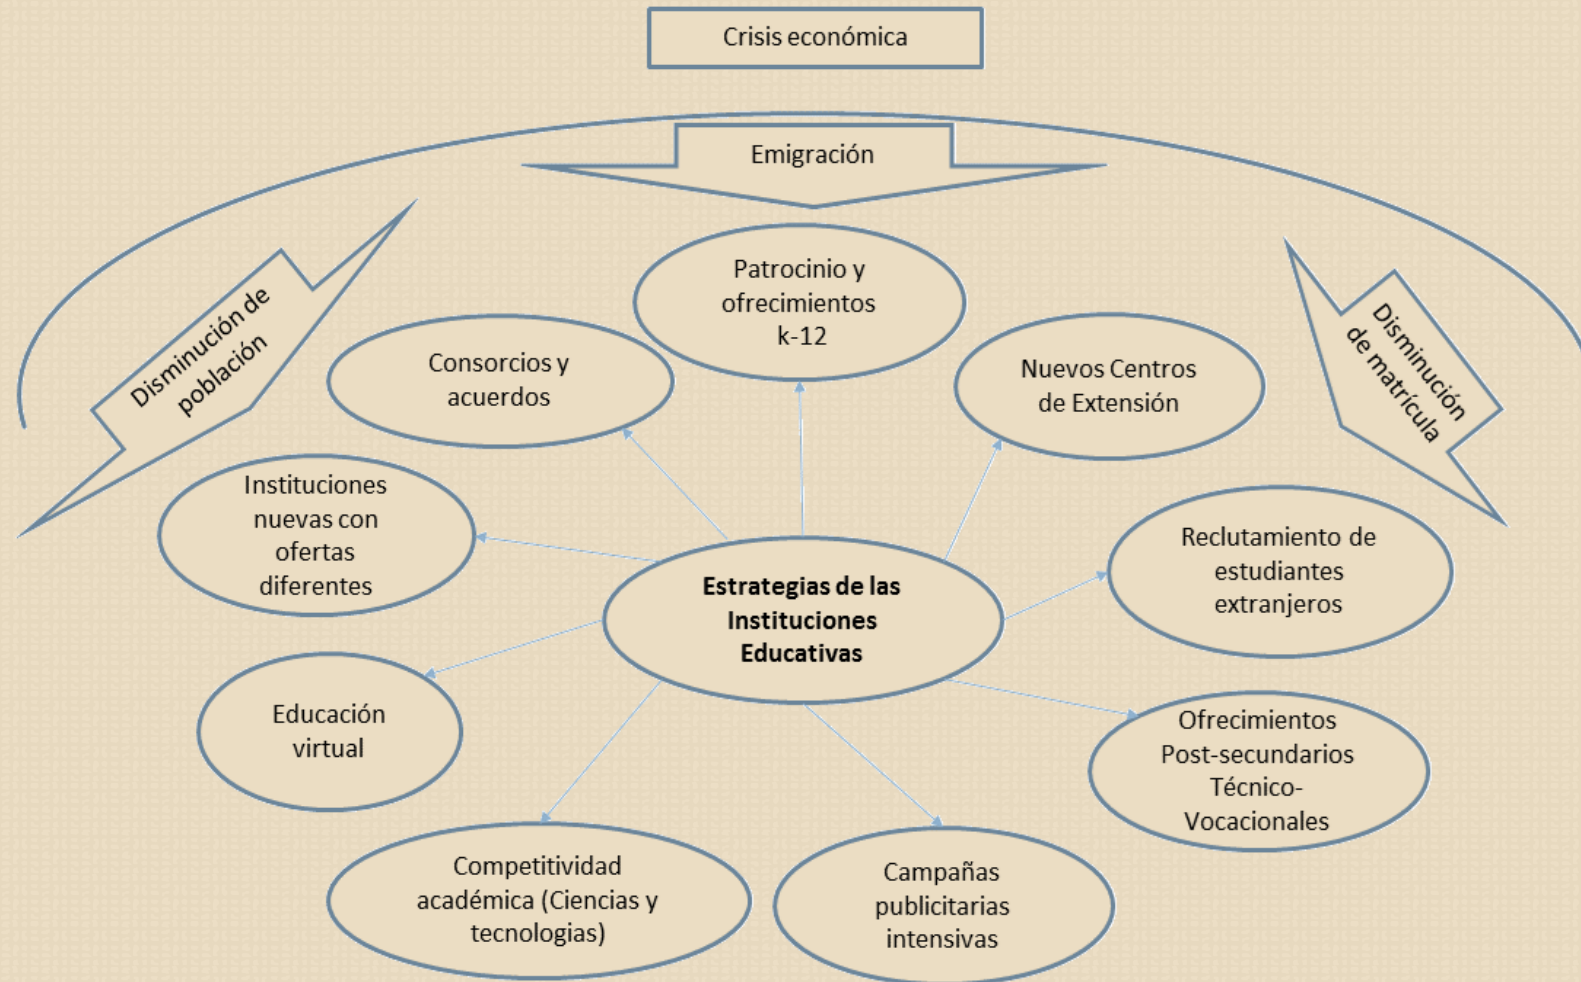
Crisis económica

Emigración

Disminución de población

Disminución de matrícula

Patrocinio y ofrecimientos k-12

Consorcios y acuerdos

Nuevos Centros de Extensión

Instituciones nuevas con ofertas diferentes

Estrategias de las Instituciones Educativas

Reclutamiento de estudiantes extranjeros

Educación virtual

Ofrecimientos Post-secundarios Técnico-Vocacionales

Competitividad académica (Ciencias y tecnologias)

Campañas publicitarias intensivas